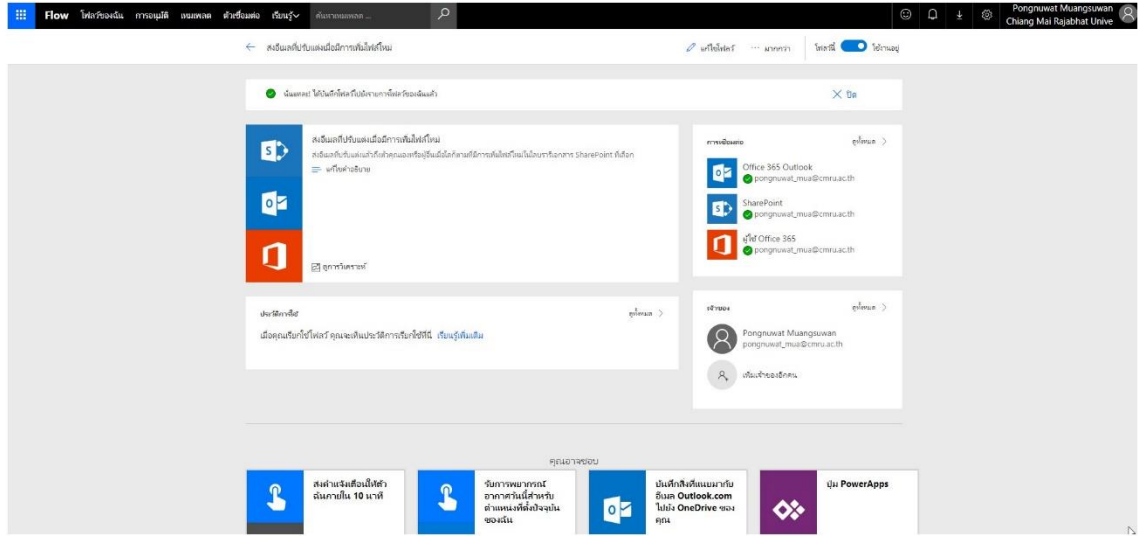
Flow โฟลว์ของฉัน การอนุมัติ แทมเพลต ตัวเชื่อมต่อ เรียนรู้ ค้นหาเทมเพลต ...

Pongnuwat Muangsuwan
Chiang Mai Rajabhat Unive

← ส่งอีเมลที่ปรับแต่งเมื่อมีการเพิ่มไฟล์ใหม่

แก้ไขโฟลว์ ··· มากกว่า โฟลว์นี้ ใช้งานอยู่

เย้แล้ว! ได้บันทึกโฟลว์ไปยังรายการโฟลว์ของคุณแล้ว

ปิด

ส่งอีเมลที่ปรับแต่งเมื่อมีการเพิ่มไฟล์ใหม่

ส่งอีเมลที่ปรับแต่งแล้วถึงตัวคุณเองหรือผู้อื่นเมื่อใดก็ตามที่มีการเพิ่มไฟล์ใหม่ในไลบรารีเอกสาร SharePoint ที่เลือก

แก้ไขคำอธิบาย

ดูการวิเคราะห์

การเชื่อมต่อ ดูทั้งหมด >

Office 365 Outlook
pongnuwat_mua@cmru.ac.th

SharePoint
pongnuwat_mua@cmru.ac.th

ผู้ใช้ Office 365
pongnuwat_mua@cmru.ac.th

ประวัติการใช้ ดูทั้งหมด >

เมื่อคุณเรียกใช้โฟลว์ คุณจะเห็นประวัติการเรียกใช้ที่นี่ เรียนรู้เพิ่มเติม

เจ้าของ ดูทั้งหมด >

Pongnuwat Muangsuwan
pongnuwat_mua@cmru.ac.th

เพิ่มเจ้าของอีกคน

คุณอาจชอบ

ส่งคำแจ้งเตือนให้ตัวฉันภายใน 10 นาที

รับการพยากรณ์อากาศวันนี้สำหรับตำแหน่งที่ตั้งปัจจุบันของฉัน

บันทึกสิ่งที่แนบมากับอีเมล Outlook.com ไปยัง OneDrive ของคุณ

ปุ่ม PowerApps